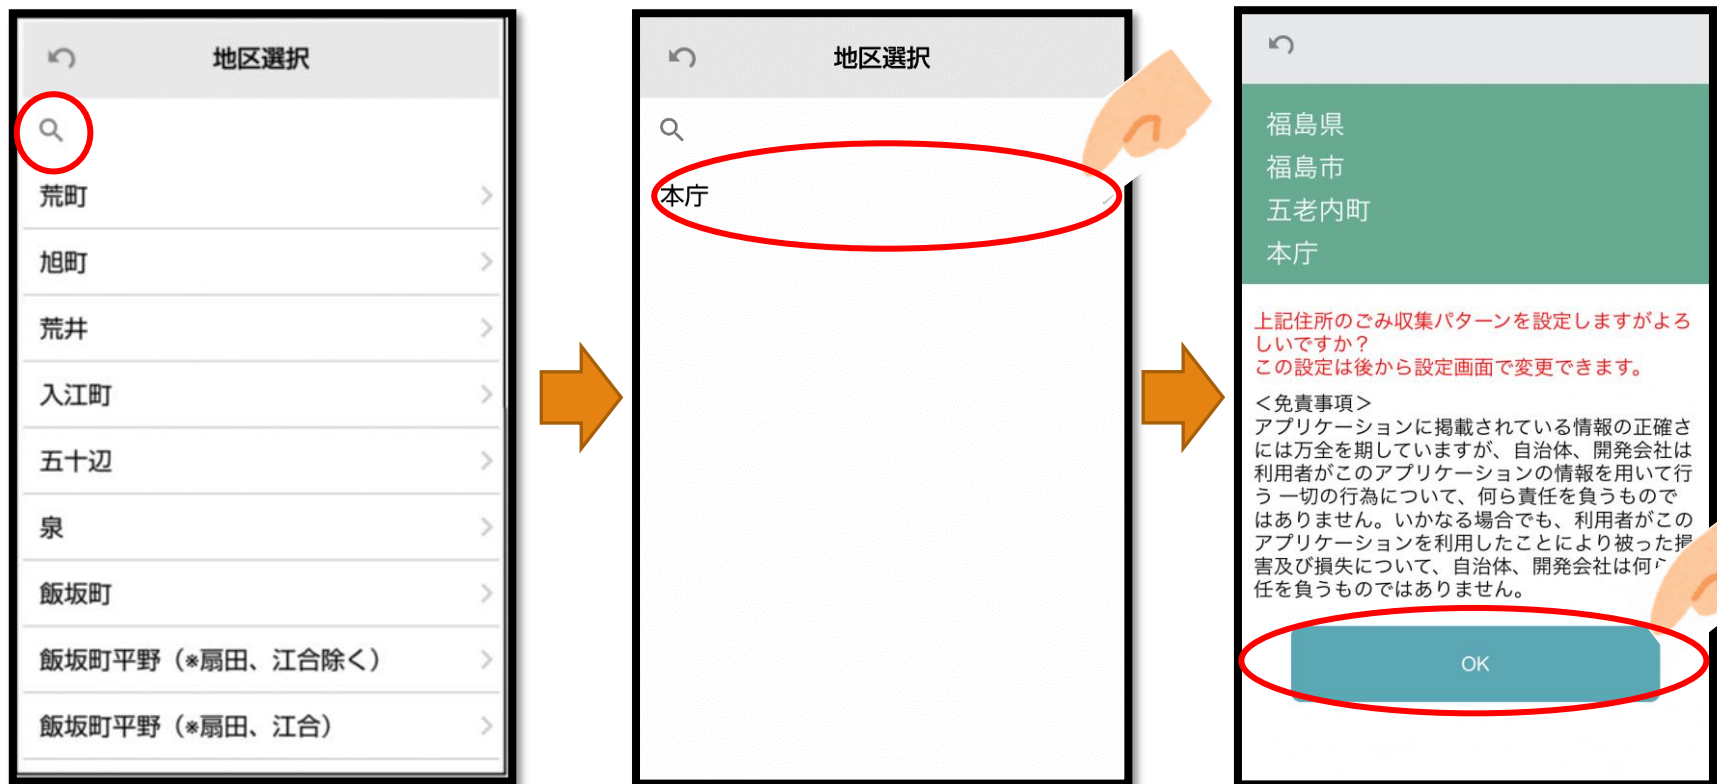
地区選択

荒町

旭町

荒井

入江町

五十辺

泉

飯坂町

飯坂町平野（※扇田、江合除く）

飯坂町平野（※扇田、江合）

地区選択

本庁

福島県
福島市
五老内町
本庁

上記住所のごみ収集パターンを設定しますがよろしいですか？
この設定は後から設定画面で変更できます。

＜免責事項＞
アプリケーションに掲載されている情報の正確さには万全を期していますが、自治体、開発会社は利用者がこのアプリケーションの情報を用いて行う一切の行為について、何ら責任を負うものではありません。いかなる場合でも、利用者がこのアプリケーションを利用したことにより被った損害及び損失について、自治体、開発会社は何ら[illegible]任を負うものではありません。

OK